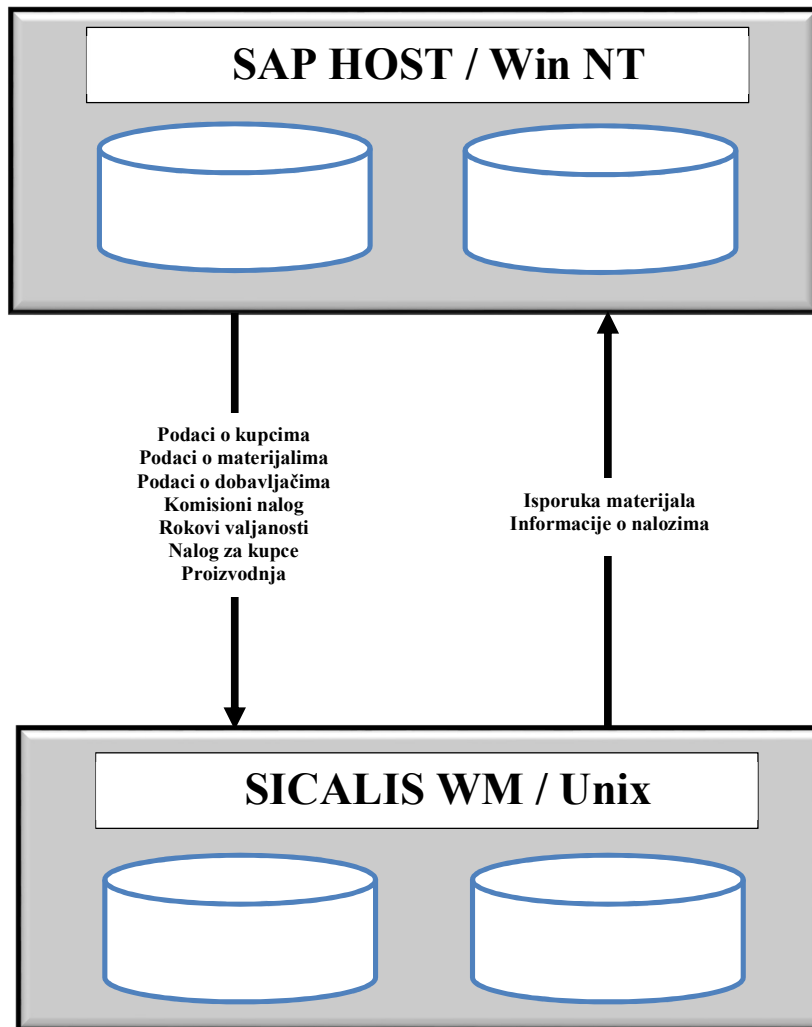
SAP HOST / Win NT

Podaci o kupcima
Podaci o materijalima
Podaci o dobavljačima
Komisioni nalog
Rokovi valjanosti
Nalog za kupce
Proizvodnja

Isporuka materijala
Informacije o nalozima

SICALIS WM / Unix